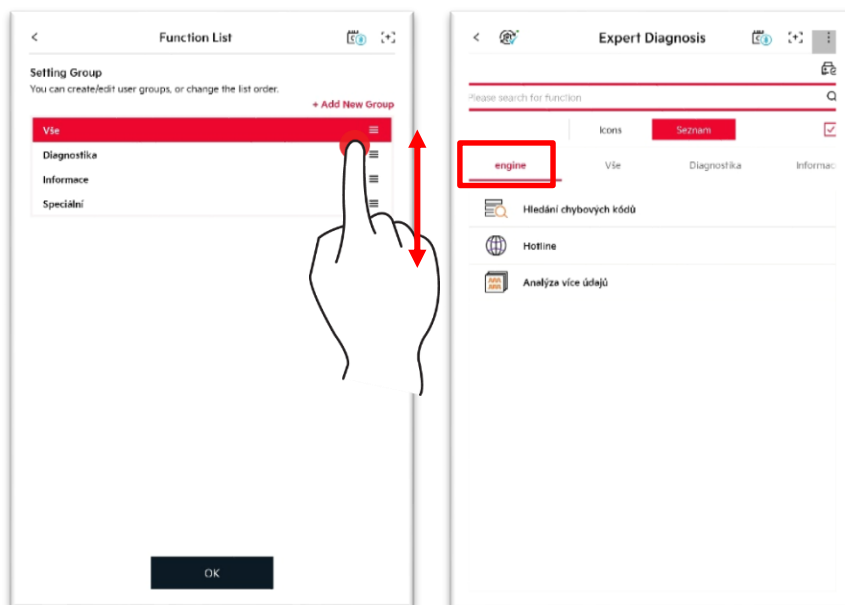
<
Function List

Setting Group
You can create/edit user groups, or change the list order.
+ Add New Group

Vše
Diagnostika
Informace
Speciální

OK

<
Expert Diagnosis

Please search for function

Icons
Seznam

engine
Vše
Diagnostika
Informac

Hledání chybových kódů
Hotline
Analýza více údajů